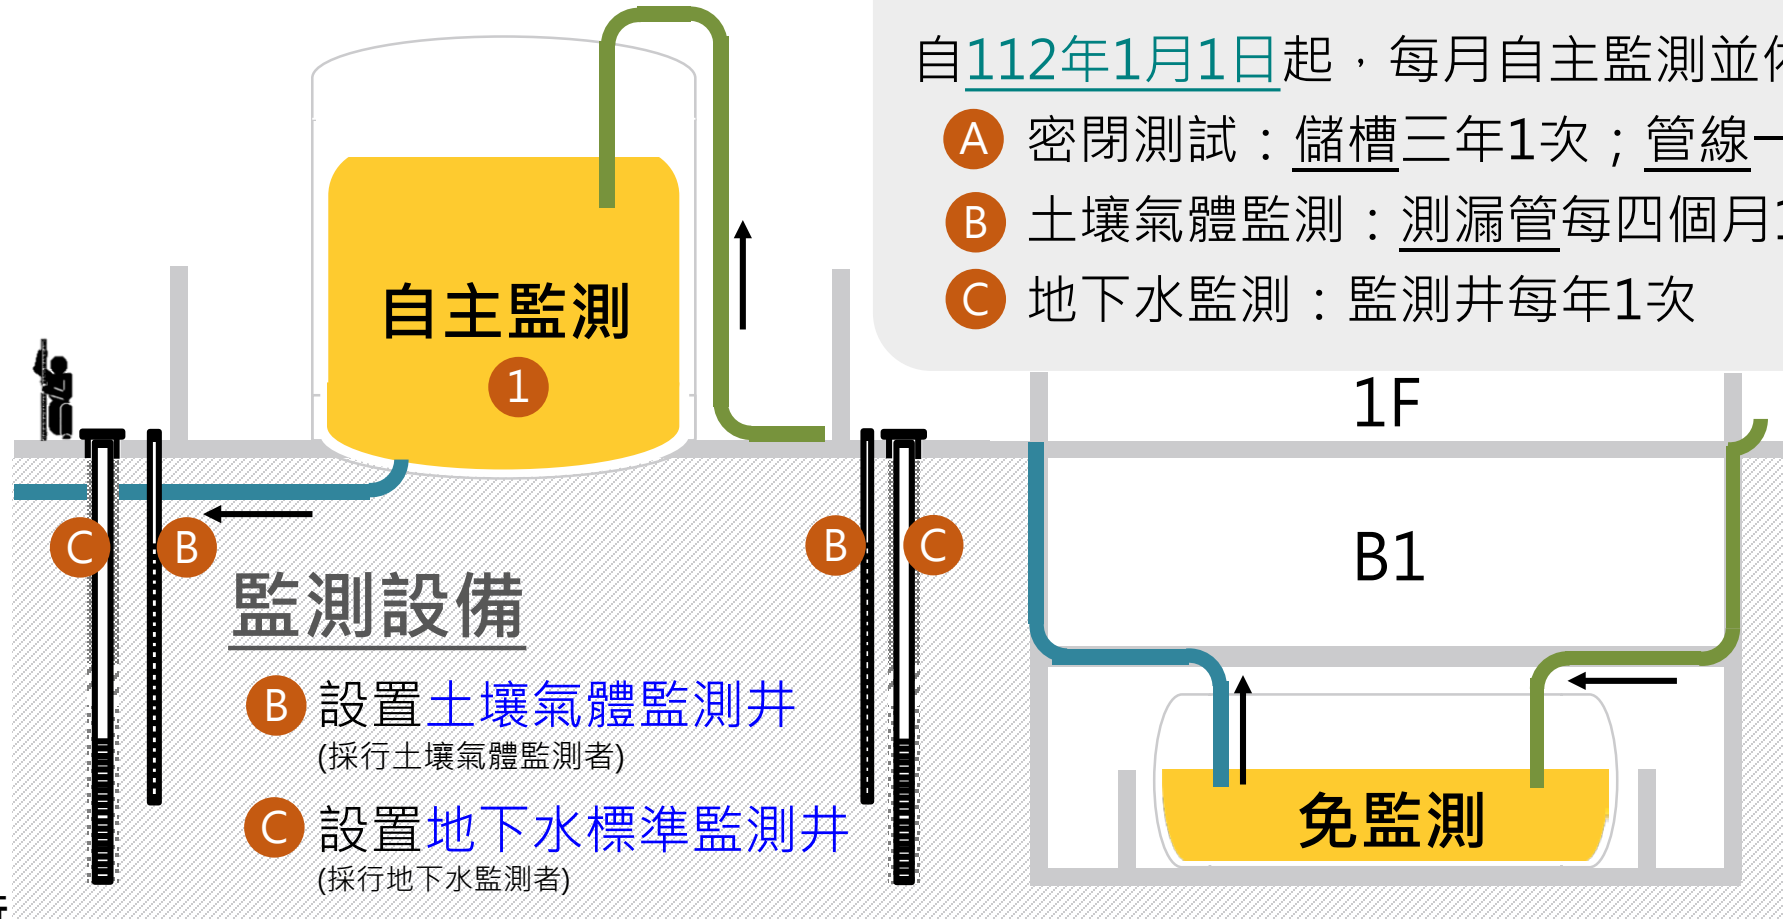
自112年1月1日起，每月自主監測並依

A 密閉測試：儲槽三年1次；管線一

B 土壤氣體監測：測漏管每四個月1

C 地下水監測：監測井每年1次

自主監測
1

1F

B1

C B

B C

監測設備

B 設置土壤氣體監測井
(採行土壤氣體監測者)

C 設置地下水標準監測井
(採行地下水監測者)

免監測